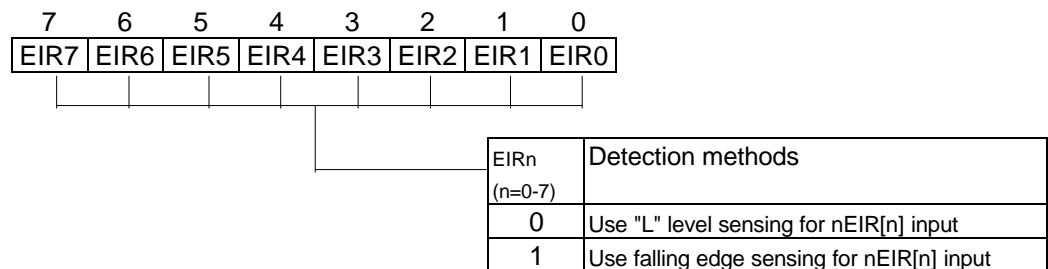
| 7 | 6 | 5 | 4 | 3 | 2 | 1 | 0 |
|---|---|---|---|---|---|---|---|
| EIR7 | EIR6 | EIR5 | EIR4 | EIR3 | EIR2 | EIR1 | EIR0 |

| EIRn (n=0-7) | Detection methods |
|---|---|
| 0 | Use "L" level sensing for nEIR[n] input |
| 1 | Use falling edge sensing for nEIR[n] input |